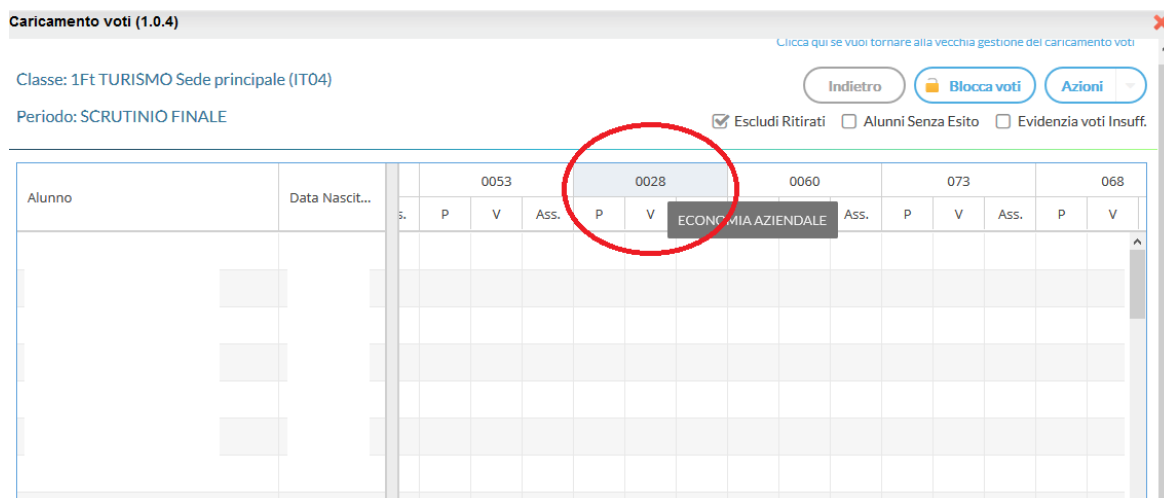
Caricamento voti (1.0.4)

Clicca qui se vuoi tornare alla vecchia gestione del caricamento voti

Classe: 1Ft TURISMO Sede principale (IT04)

Periodo: SCRUTINIO FINALE

Indietro
Blocca voti
Azioni

Escludi Ritirati
Alunni Senza Esito
Evidenzia voti Insuff.

| Alunno | Data Nascit... | | 0053 | | | 0028 | | | 0060 | | | 073 | | | 068 | |
|---|---|---|---|---|---|---|---|---|---|---|---|---|---|---|---|---|
| | | s. | P | V | Ass. | P | V | | | | Ass. | P | V | Ass. | P | V |

ECONOMIA AZIENDALE